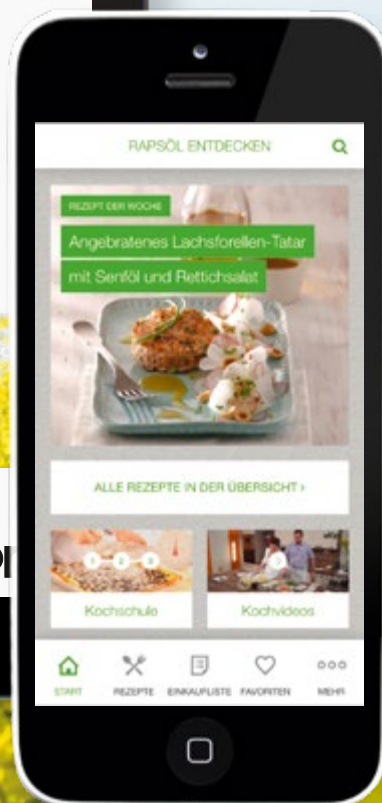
RAPSÖL ENTDECKEN

REZEPT DER WOCHE

Angebratenes Lachsforellen-Tatar mit Senföl und Rettichsalat

ALLE REZEPTE IN DER ÜBERSICHT ›

1 2 3

Kochschule

Kochvideos

START REZEPTE EINKAUFLISTE FAVORITEN MEHR